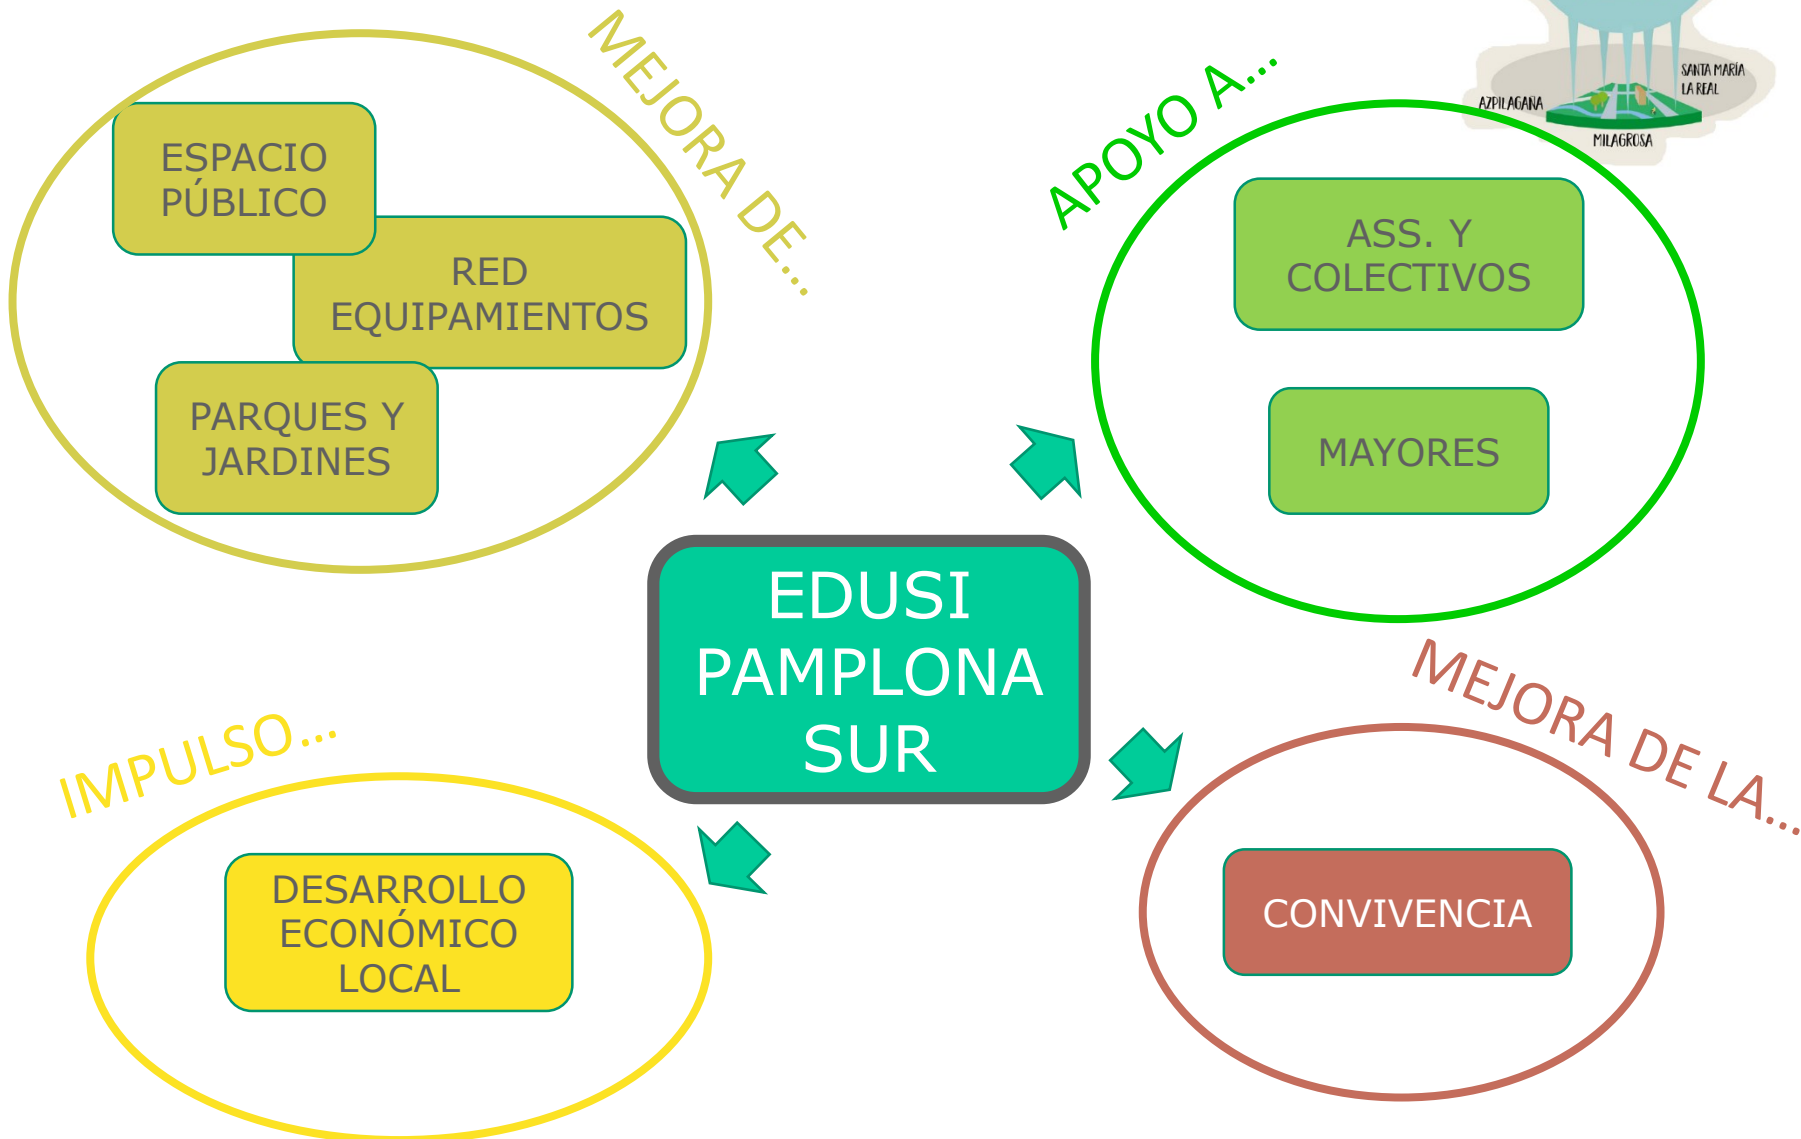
MEJORA DE...

ESPACIO PÚBLICO

RED EQUIPAMIENTOS

PARQUES Y JARDINES

APOYO A...

SANTA MARÍA LA REAL

AZPILAGAÑA

MILAGROSA

ASS. Y COLECTIVOS

MAYORES

EDUSI PAMPLONA SUR

IMPULSO...

DESARROLLO ECONÓMICO LOCAL

MEJORA DE LA...

CONVIVENCIA